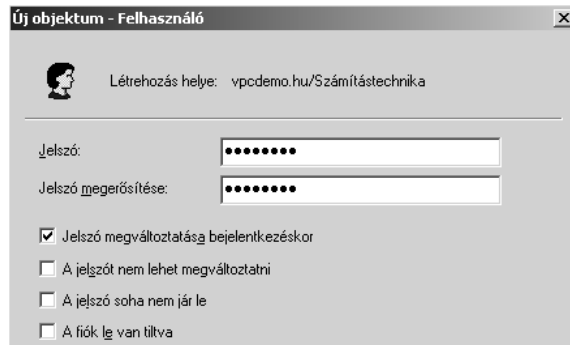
Új objektum - Felhasználó

Létrehozás helye: vpcdemo.hu/Számítástechnika

Jelszó: ••••••••

Jelszó megerősítése: ••••••••

☑ Jelszó megváltoztatása bejelentkezéskor

☐ A jelszót nem lehet megváltoztatni

☐ A jelszó soha nem jár le

☐ A fiók le van tiltva